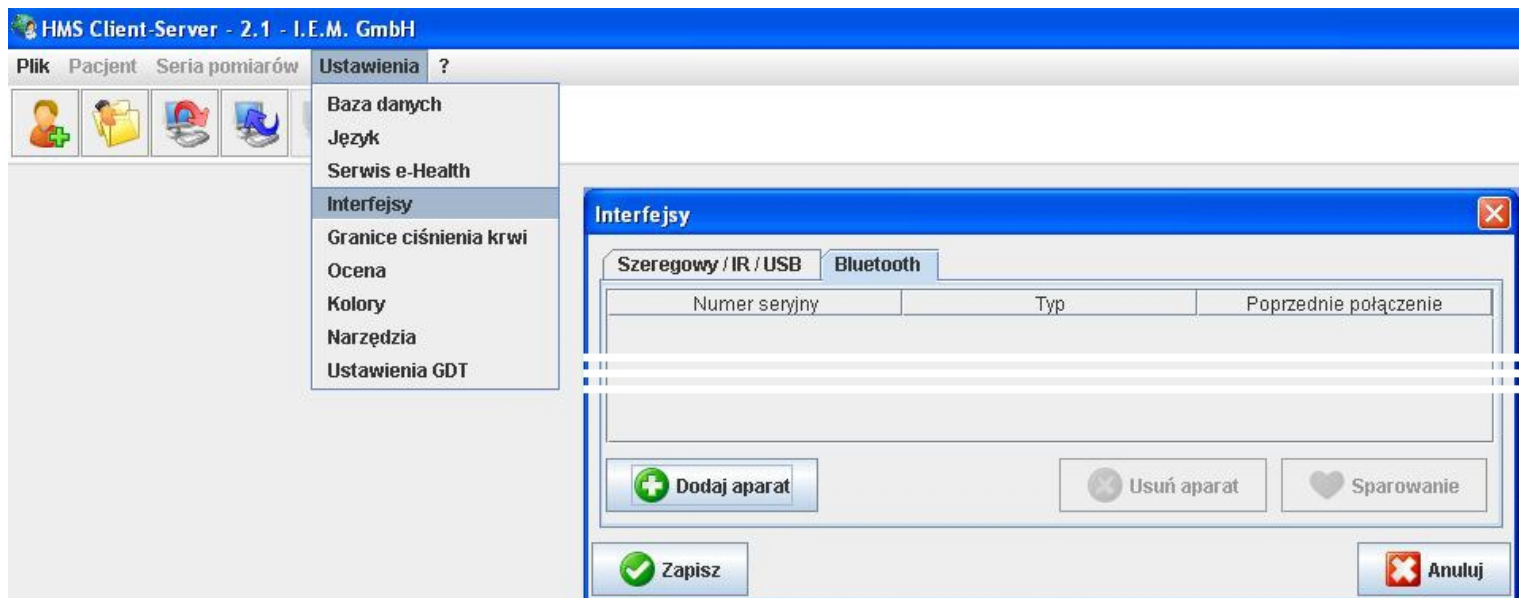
HMS Client-Server - 2.1 - I.E.M. GmbH

Plik Pacjent Seria pomiarów Ustawienia ?

Baza danych
Język
Serwis e-Health
Interfejsy
Granice ciśnienia krwi
Ocena
Kolory
Narzędzia
Ustawienia GDT

Interfejsy

Szeregowy / IR / USB Bluetooth

| Numer seryjny | Typ | Poprzednie połączenie |
|---|---|---|

Dodaj aparat
Usuń aparat
Sparowanie

Zapisz
Anuluj